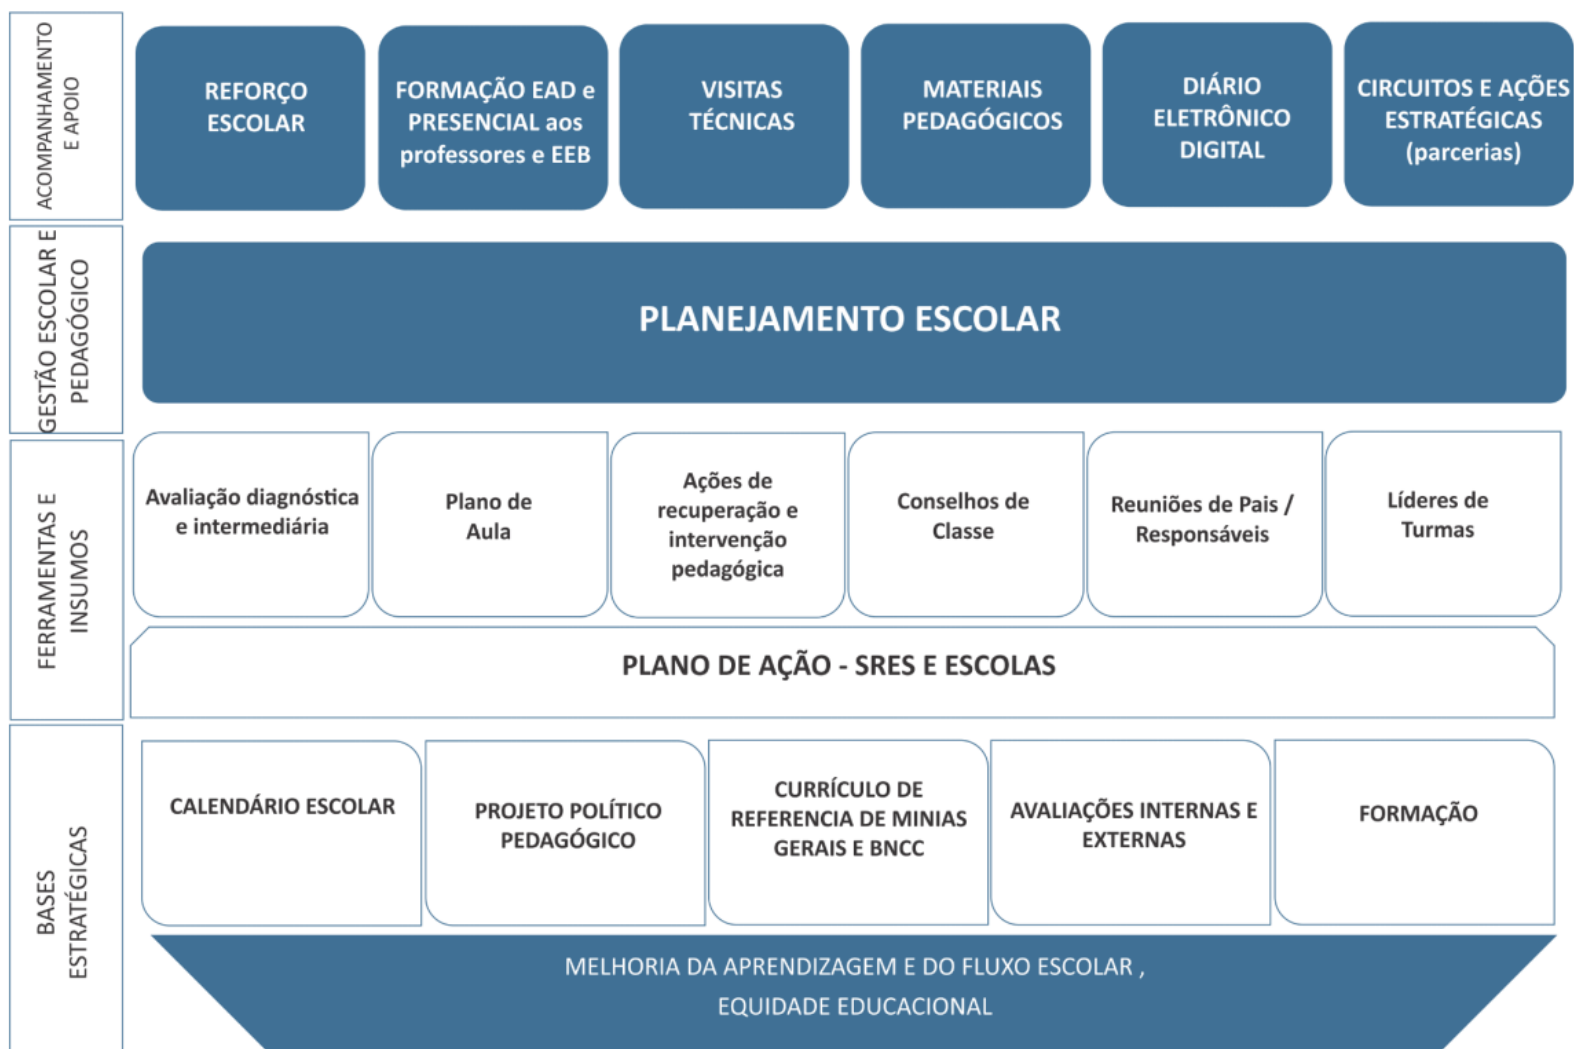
ACOMPANHAMENTO E APOIO

REFORÇO ESCOLAR

FORMAÇÃO EAD e PRESENCIAL aos professores e EEB

VISITAS TÉCNICAS

MATERIAIS PEDAGÓGICOS

DIÁRIO ELETRÔNICO DIGITAL

CIRCUITOS E AÇÕES ESTRATÉGICAS (parcerias)

GESTÃO ESCOLAR E PEDAGÓGICO

PLANEJAMENTO ESCOLAR

FERRAMENTAS E INSUMOS

Avaliação diagnóstica e intermediária

Plano de Aula

Ações de recuperação e intervenção pedagógica

Conselhos de Classe

Reuniões de Pais / Responsáveis

Líderes de Turmas

PLANO DE AÇÃO - SRES E ESCOLAS

BASES ESTRATÉGICAS

CALENDÁRIO ESCOLAR

PROJETO POLÍTICO PEDAGÓGICO

CURRÍCULO DE REFERENCIA DE MINIAS GERAIS E BNCC

AVALIAÇÕES INTERNAS E EXTERNAS

FORMAÇÃO

MELHORIA DA APRENDIZAGEM E DO FLUXO ESCOLAR , EQUIDADE EDUCACIONAL